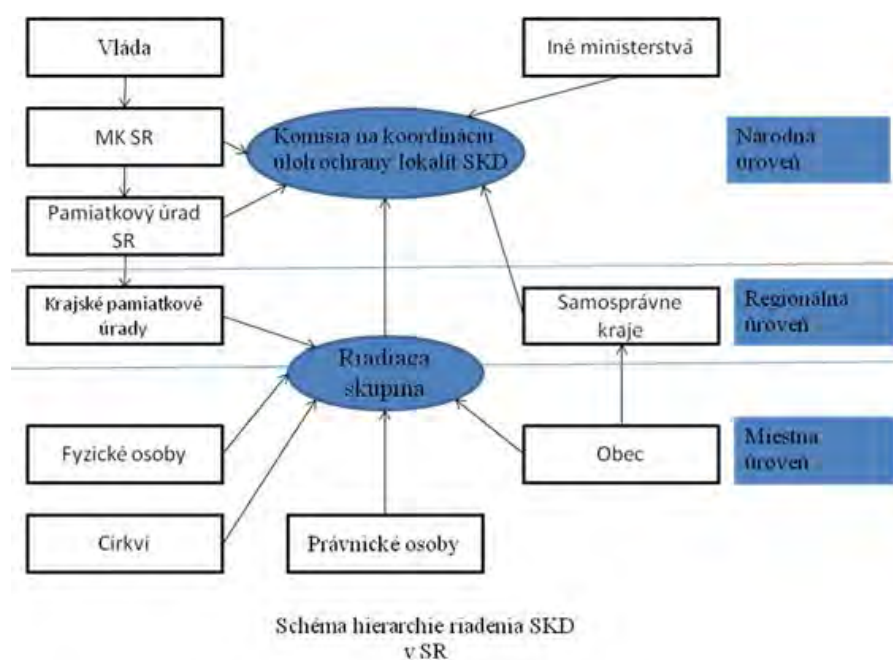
Vláda

Iné ministerstvá

MK SR

Komisia na koordináciu úloh ochrany lokalít SKD

Narodna úroveň

Pamiatkový úrad SR

Krajské pamiatkové úrady

Samosprávne kraje

Regionalna úroveň

Riadiaca skupina

Fyzické osoby

Obec

Miestna úroveň

Cirkvi

Právnické osoby

Schéma hierarchie riadenia SKD v SR